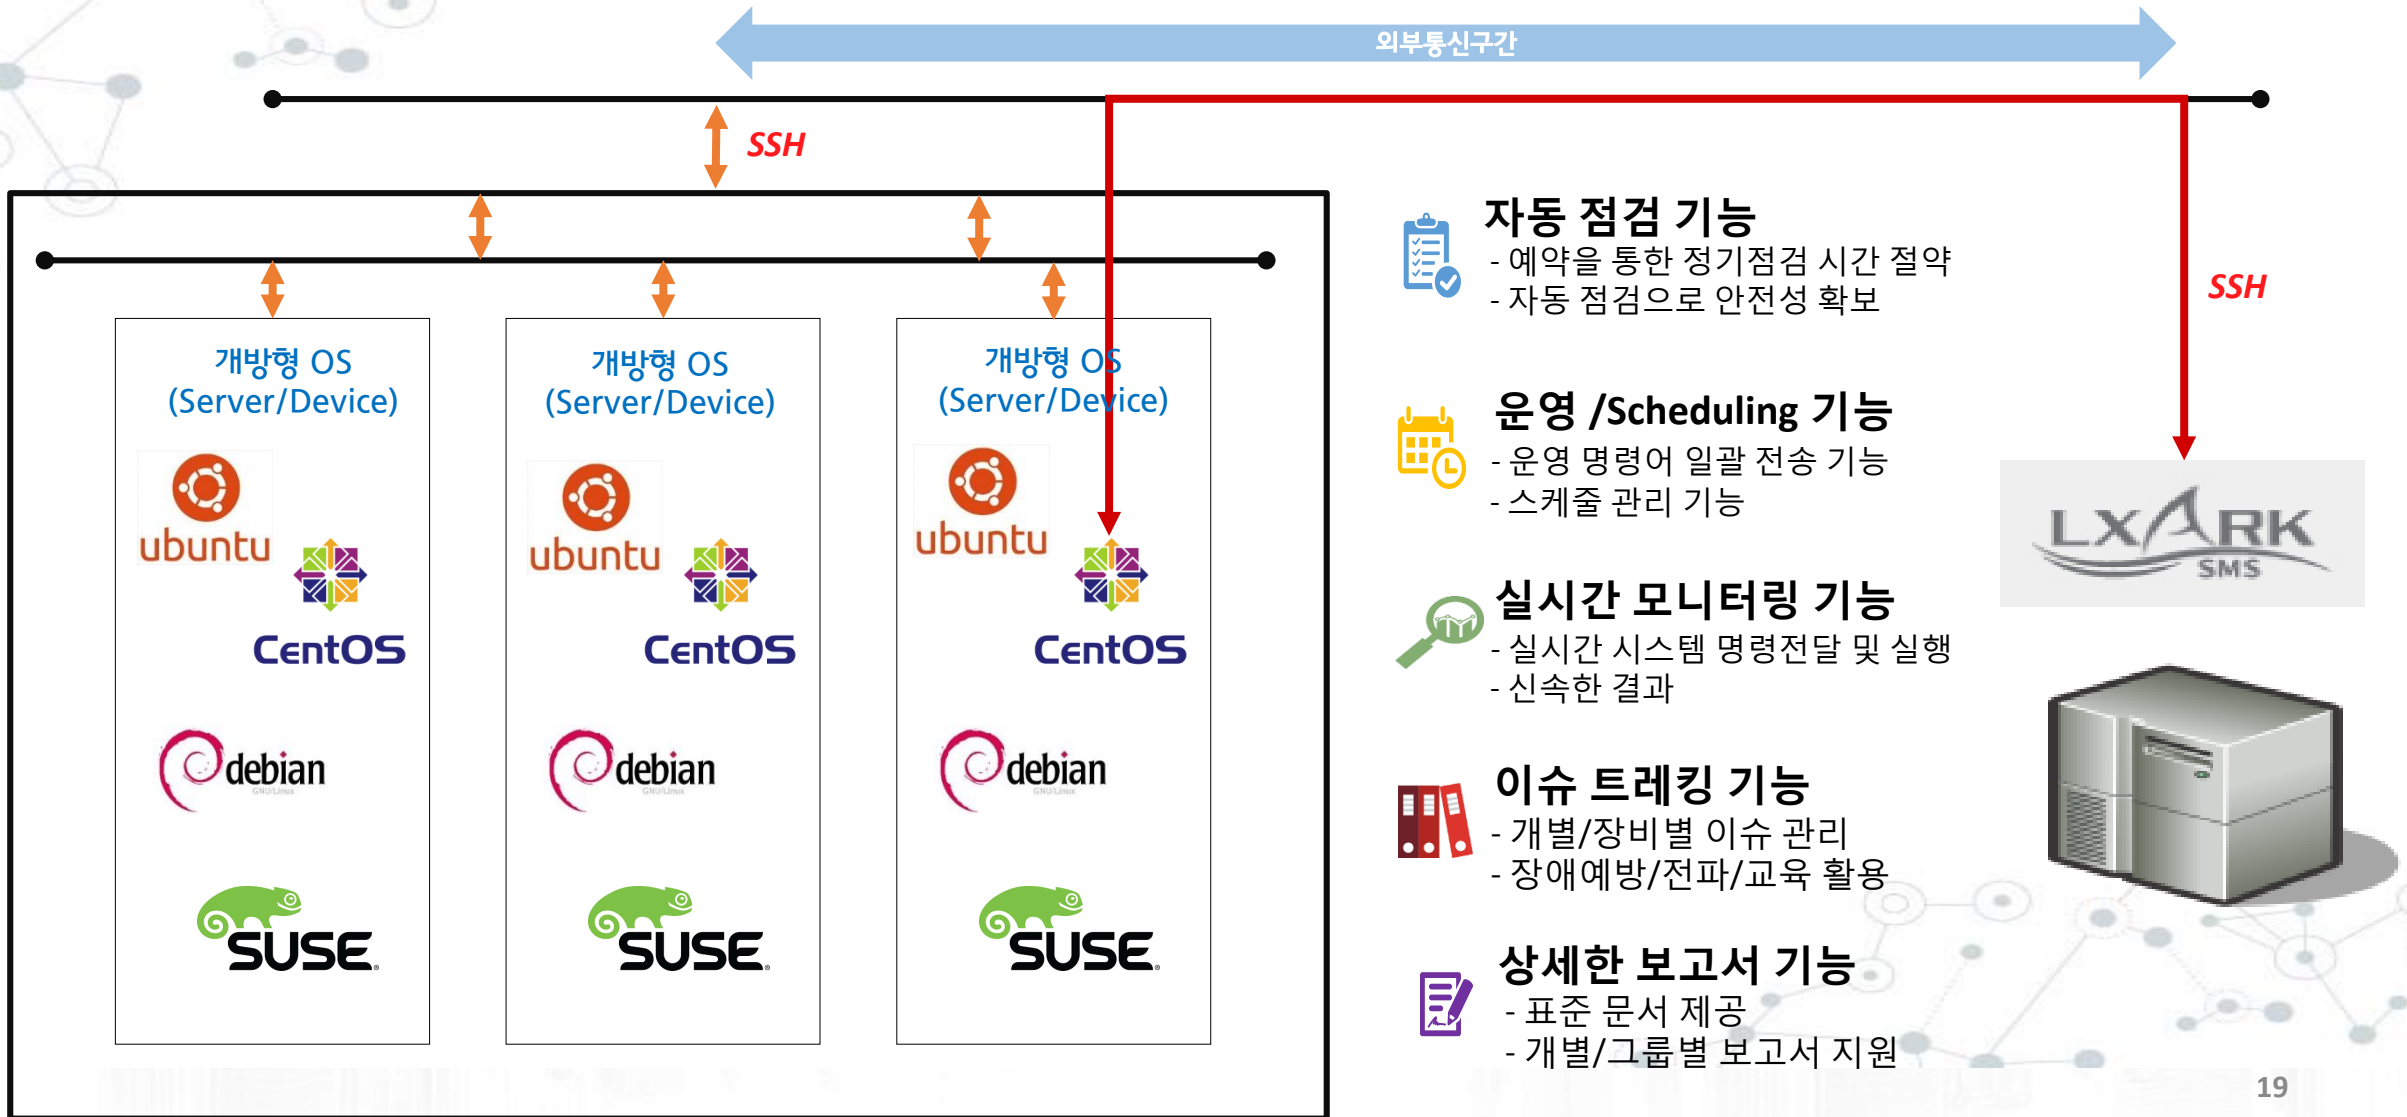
외부통신구간

SSH

개방형 OS (Server/Device)

ubuntu

CentOS

debian

SUSE

개방형 OS (Server/Device)

ubuntu

CentOS

debian

SUSE

개방형 OS (Server/Device)

ubuntu

CentOS

debian

SUSE

자동 점검 기능
- 예약을 통한 정기점검 시간 절약
- 자동 점검으로 안전성 확보

운영 /Scheduling 기능
- 운영 명령어 일괄 전송 기능
- 스케줄 관리 기능

실시간 모니터링 기능
- 실시간 시스템 명령전달 및 실행
- 신속한 결과

이슈 트레킹 기능
- 개별/장비별 이슈 관리
- 장애예방/전파/교육 활용

상세한 보고서 기능
- 표준 문서 제공
- 개별/그룹별 보고서 지원

SSH

LXARK SMS

19